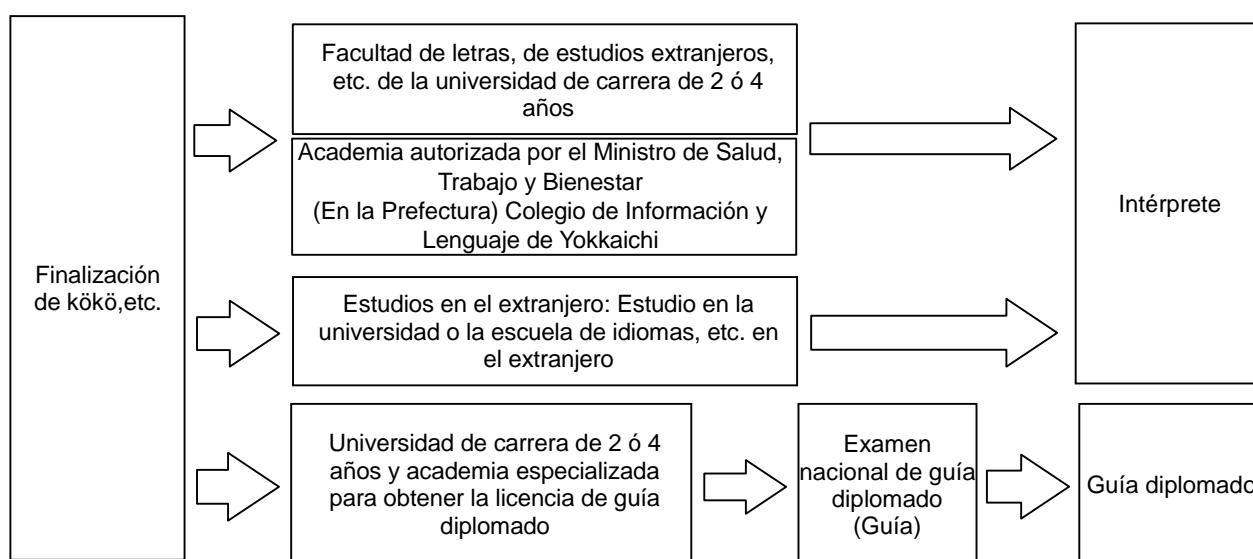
Finalización de kökö,etc.

Facultad de letras, de estudios extranjeros, etc. de la universidad de carrera de 2 ó 4 años

Academia autorizada por el Ministro de Salud, Trabajo y Bienestar
(En la Prefectura) Colegio de Información y Lenguaje de Yokkaichi

Intérprete

Estudios en el extranjero: Estudio en la universidad o la escuela de idiomas, etc. en el extranjero

Universidad de carrera de 2 ó 4 años y academia especializada para obtener la licencia de guía diplomado

Examen nacional de guía diplomado (Guía)

Guía diplomado